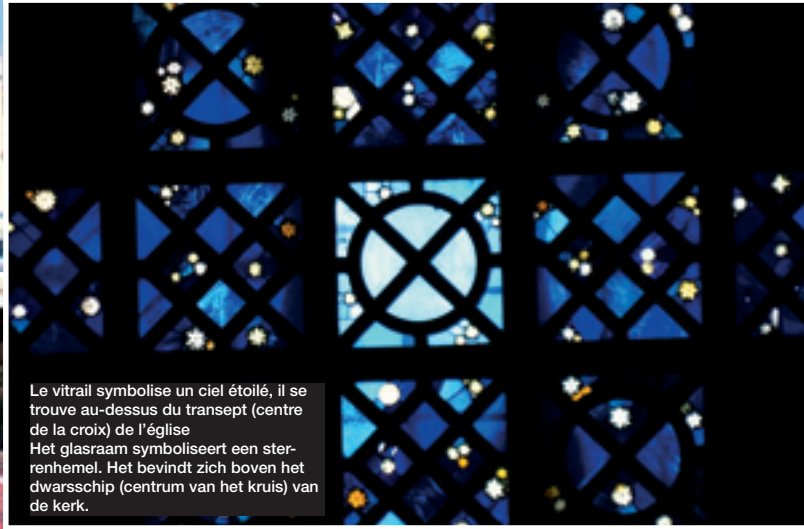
Le vitrail symbolise un ciel étoilé, il se trouve au-dessus du transept (centre de la croix) de l'église
Het glasraam symboliseert een sterrenhemel. Het bevindt zich boven het dwarsschip (centrum van het kruis) van de kerk.